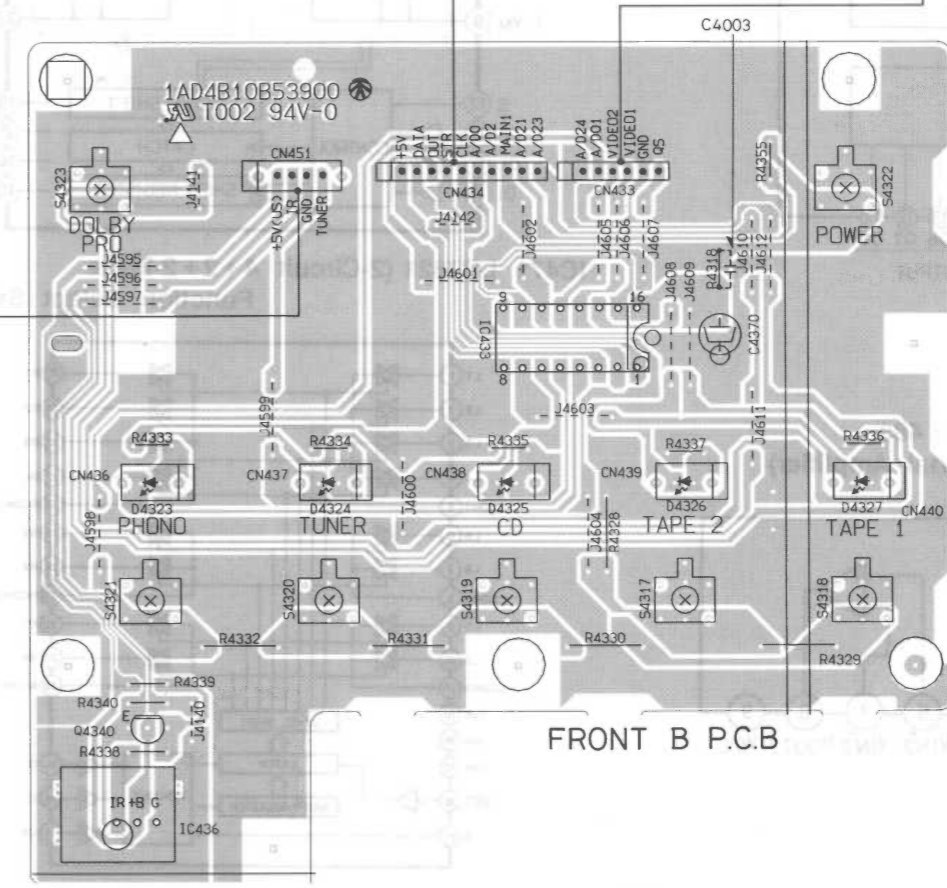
C4003

1AD4B10B53900
T002 94V-0

CN451
+5V(US)
IR
GND
TUNER

+5V
DATA
OUT
STR
CLK
A/D0
A/D2
MAIN1
A/D21
A/D23
CN434

A/D24
A/D01
VIDEO2
VIDEO1
GND
Q5
CN433

S4323
DOLBY
PRO
J4141
J4595
J4596
J4597
J4142
J4602
J4605
J4606
J4607
R4355
S4322
POWER
J4601
R4318
J4610
J4612
9
16
J4608
J4609
IC433
C4370
8
1
J4599
J4603
J4611
R4333
R4334
R4335
R4337
R4336
CN436
CN437
CN438
CN439
CN440
D4323
D4324
D4325
D4326
D4327
PHONO
TUNER
CD
TAPE 2
TAPE 1
J4600
J4604
R4328
J4598
S4321
S4320
S4319
S4317
S4318
R4332
R4331
R4330
R4329
R4339
R4340
E
Q4340
J4140
R4338
IR +B G
IC436

FRONT B P.C.B